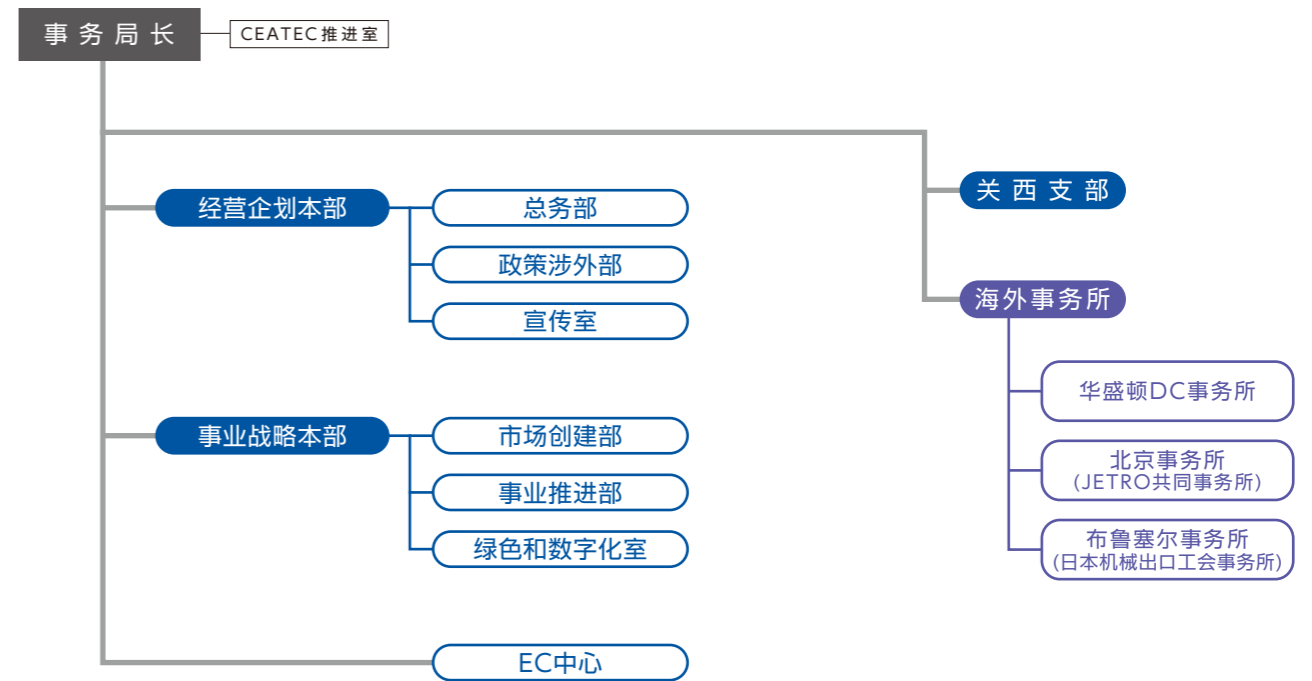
事务局长

CEATEC推进室

经营企划本部

总务部

政策涉外部

宣传室

事业战略本部

市场创建部

事业推进部

绿色和数字化室

EC中心

关西支部

海外事务所

华盛顿DC事务所

北京事务所
(JETRO共同事务所)

布鲁塞尔事务所
(日本机械出口工会事务所)